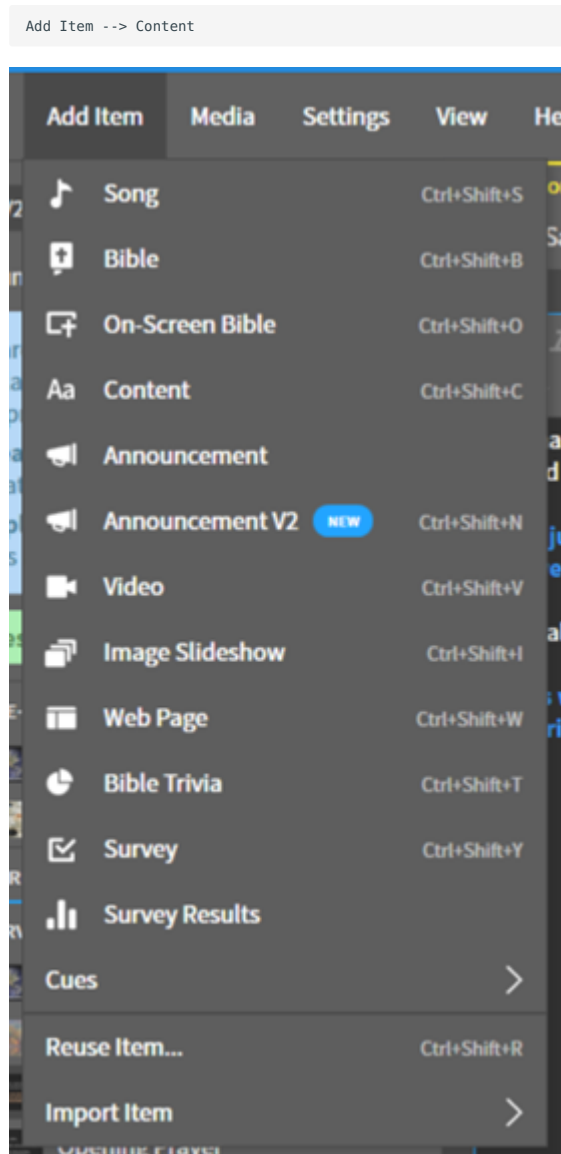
Add Item --> Content

Add Item Media Settings View He

Song Ctrl+Shift+S
Bible Ctrl+Shift+B
On-Screen Bible Ctrl+Shift+O
Aa Content Ctrl+Shift+C
Announcement
Announcement V2 NEW Ctrl+Shift+N
Video Ctrl+Shift+V
Image Slideshow Ctrl+Shift+I
Web Page Ctrl+Shift+W
Bible Trivia Ctrl+Shift+T
Survey Ctrl+Shift+Y
Survey Results
Cues
Reuse Item... Ctrl+Shift+R
Import Item